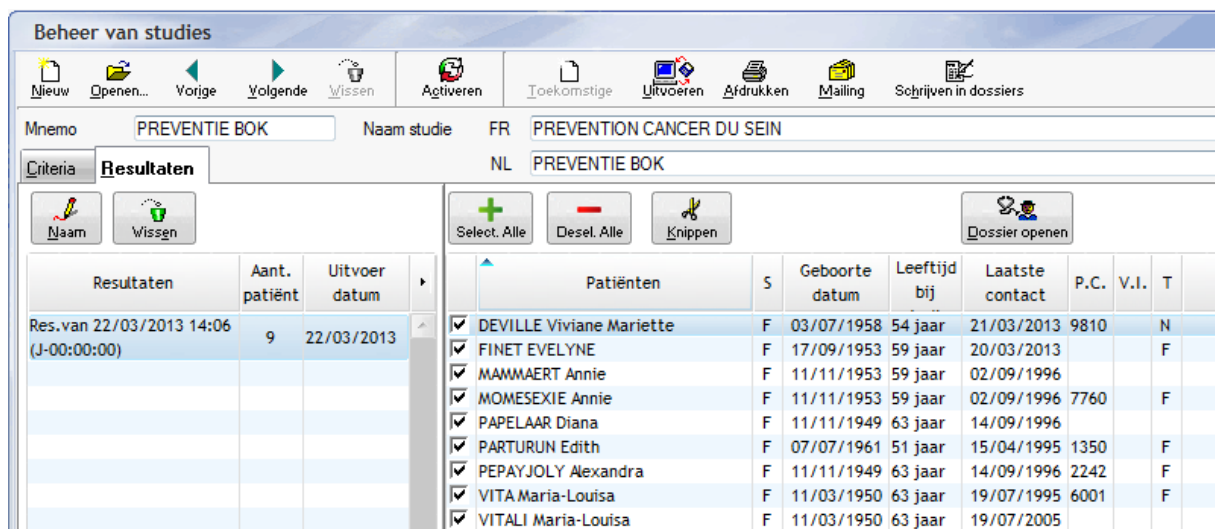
Beheer van studies

Nieuw Openen... Vorige Volgende Wissen Activeren Toekomstige Uitvoeren Afdrukken Mailing Schrijven in dossiers

Mnemo PREVENTIE BOK Naam studie FR PREVENTION CANCER DU SEIN

NL PREVENTIE BOK

Criteria Resultaten

Naam Wissen

| Resultaten | Aant. patiënt | Uitvoer datum |
|---|---|---|
| Res.van 22/03/2013 14:06 (J-00:00:00) | 9 | 22/03/2013 |

Select. Alle Desel. Alle Knippen Dossier openen

| | Patiënten | S | Geboorte datum | Leeftijd bij | Laatste contact | P.C. | V.I. | T |
|---|---|---|---|---|---|---|---|---|
| ☑ | DEVILLE Viviane Mariette | F | 03/07/1958 | 54 jaar | 21/03/2013 | 9810 | | N |
| ☑ | FINET EVELYNE | F | 17/09/1953 | 59 jaar | 20/03/2013 | | | F |
| ☑ | MAMMAERT Annie | F | 11/11/1953 | 59 jaar | 02/09/1996 | | | |
| ☑ | MOMESEXIE Annie | F | 11/11/1953 | 59 jaar | 02/09/1996 | 7760 | | F |
| ☑ | PAPELAAR Diana | F | 11/11/1949 | 63 jaar | 14/09/1996 | | | |
| ☑ | PARTURUN Edith | F | 07/07/1961 | 51 jaar | 15/04/1995 | 1350 | | F |
| ☑ | PEPAYJOLY Alexandra | F | 11/11/1949 | 63 jaar | 14/09/1996 | 2242 | | F |
| ☑ | VITA Maria-Louisa | F | 11/03/1950 | 63 jaar | 19/07/1995 | 6001 | | F |
| ☑ | VITALI Maria-Louisa | F | 11/03/1950 | 63 jaar | 19/07/2005 | | | |